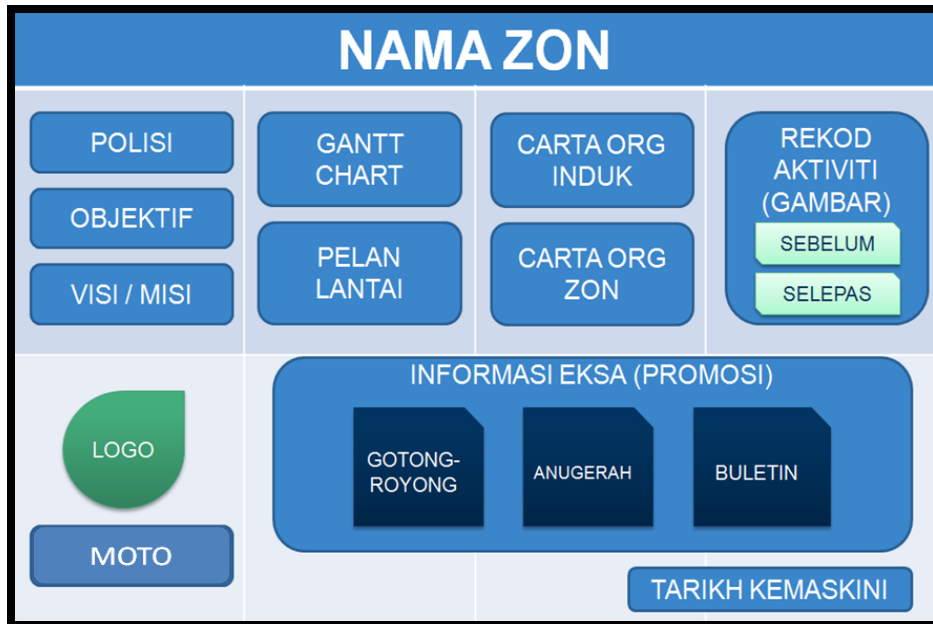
NAMA ZON

POLISI

OBJEKTIF

VISI / MISI

GANTT CHART

PELAN LANTAI

CARTA ORG INDUK

CARTA ORG ZON

REKOD AKTIVITI (GAMBAR)

SEBELUM

SELEPAS

LOGO

MOTO

INFORMASI EKSA (PROMOSI)

GOTONG-ROYONG

ANUGERAH

BULETIN

TARIKH KEMASKINI